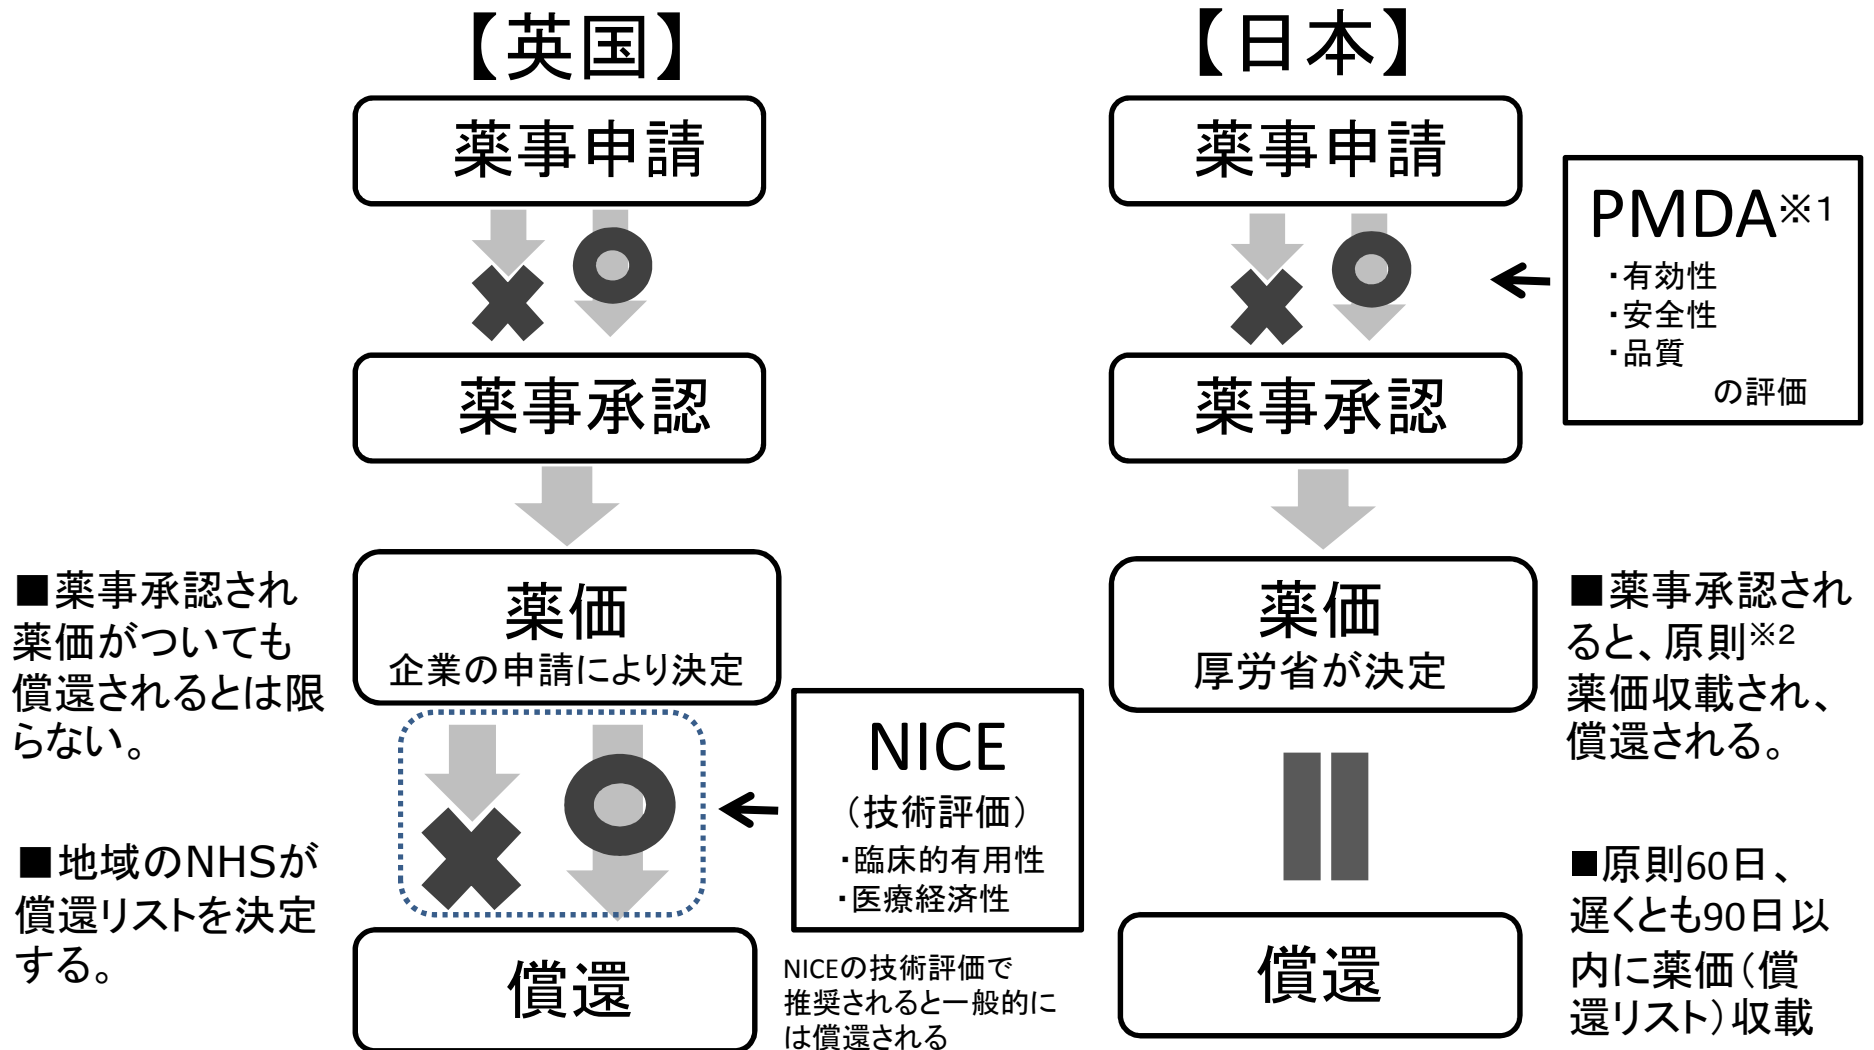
【英国】

薬事申請

薬事承認

薬価
企業の申請により決定

償還

■薬事承認され薬価がついても償還されるとは限らない。

■地域のNHSが償還リストを決定する。

NICE
（技術評価）
・臨床的有用性
・医療経済性

NICEの技術評価で推奨されると一般的には償還される

【日本】

薬事申請

PMDA※1
・有効性
・安全性
・品質
の評価

薬事承認

薬価
厚労省が決定

償還

■薬事承認されると、原則※2薬価収載され、償還される。

■原則60日、遅くとも90日以内に薬価（償還リスト）収載